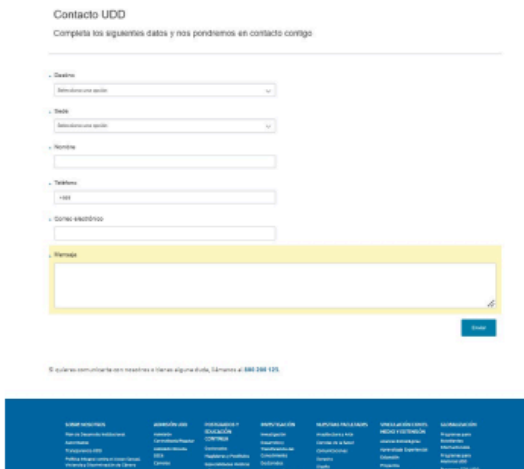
Contacto UDD

Completa los siguientes datos y nos pondremos en contacto contigo

Destino

Selecciona una opción

Sede

Selecciona una opción

Nombre

Teléfono

+569

Correo electrónico

Mensaje

Enviar

Si quieres comunicarte con nosotros o tienes alguna duda, llámanos al 600 360 125.

SOBRE NOSOTROS

ADMISIÓN UDD

POSTGRADOS Y EDUCACIÓN CONTINUA

INVESTIGACIÓN

NUESTRAS FACULTADES

VINCULACIÓN CON EL MEDIO Y EXTENSIÓN

GLOBALIZACIÓN

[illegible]